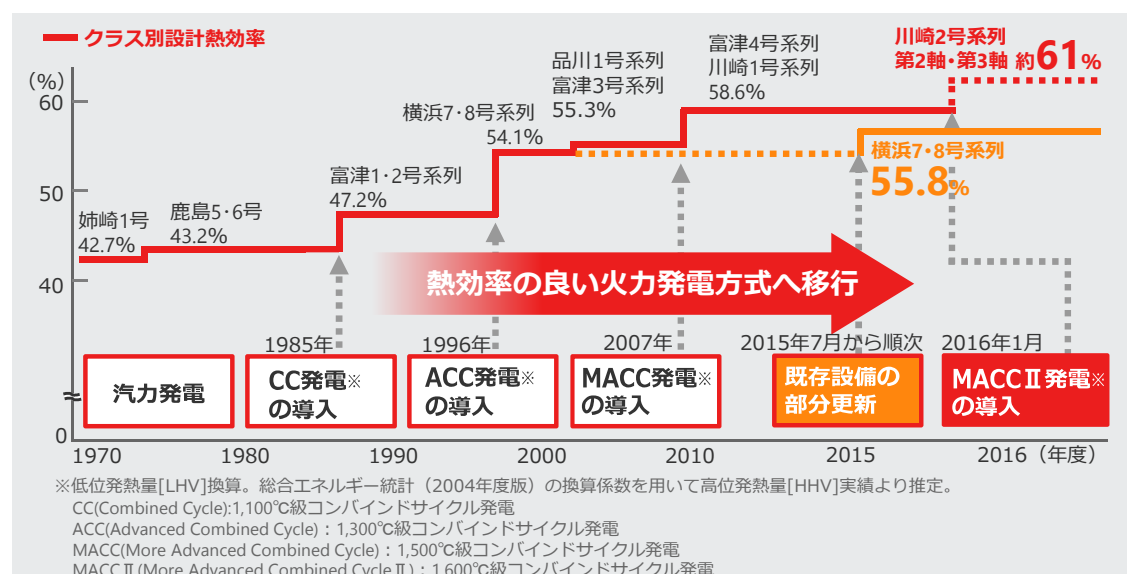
クラス別設計熱効率

(%)
60
50
40
0

姉崎1号
42.7%
鹿島5・6号
43.2%
富津1・2号系列
47.2%
横浜7・8号系列
54.1%
品川1号系列
富津3号系列
55.3%
富津4号系列
川崎1号系列
58.6%
川崎2号系列
第2軸・第3軸 約61%
横浜7・8号系列
55.8%

熱効率の良い火力発電方式へ移行

1985年
1996年
2007年
2015年7月から順次
2016年1月

汽力発電
CC発電※の導入
ACC発電※の導入
MACC発電※の導入
既存設備の部分更新
MACCⅡ発電※の導入

1970
1980
1990
2000
2010
2015
2016（年度）

※低位発熱量[LHV]換算。総合エネルギー統計（2004年度版）の換算係数を用いて高位発熱量[HHV]実績より推定。
CC(Combined Cycle):1,100℃級コンバインドサイクル発電
ACC(Advanced Combined Cycle)：1,300℃級コンバインドサイクル発電
MACC(More Advanced Combined Cycle)：1,500℃級コンバインドサイクル発電
MACCⅡ(More Advanced Combined CycleⅡ)：1,600℃級コンバインドサイクル発電